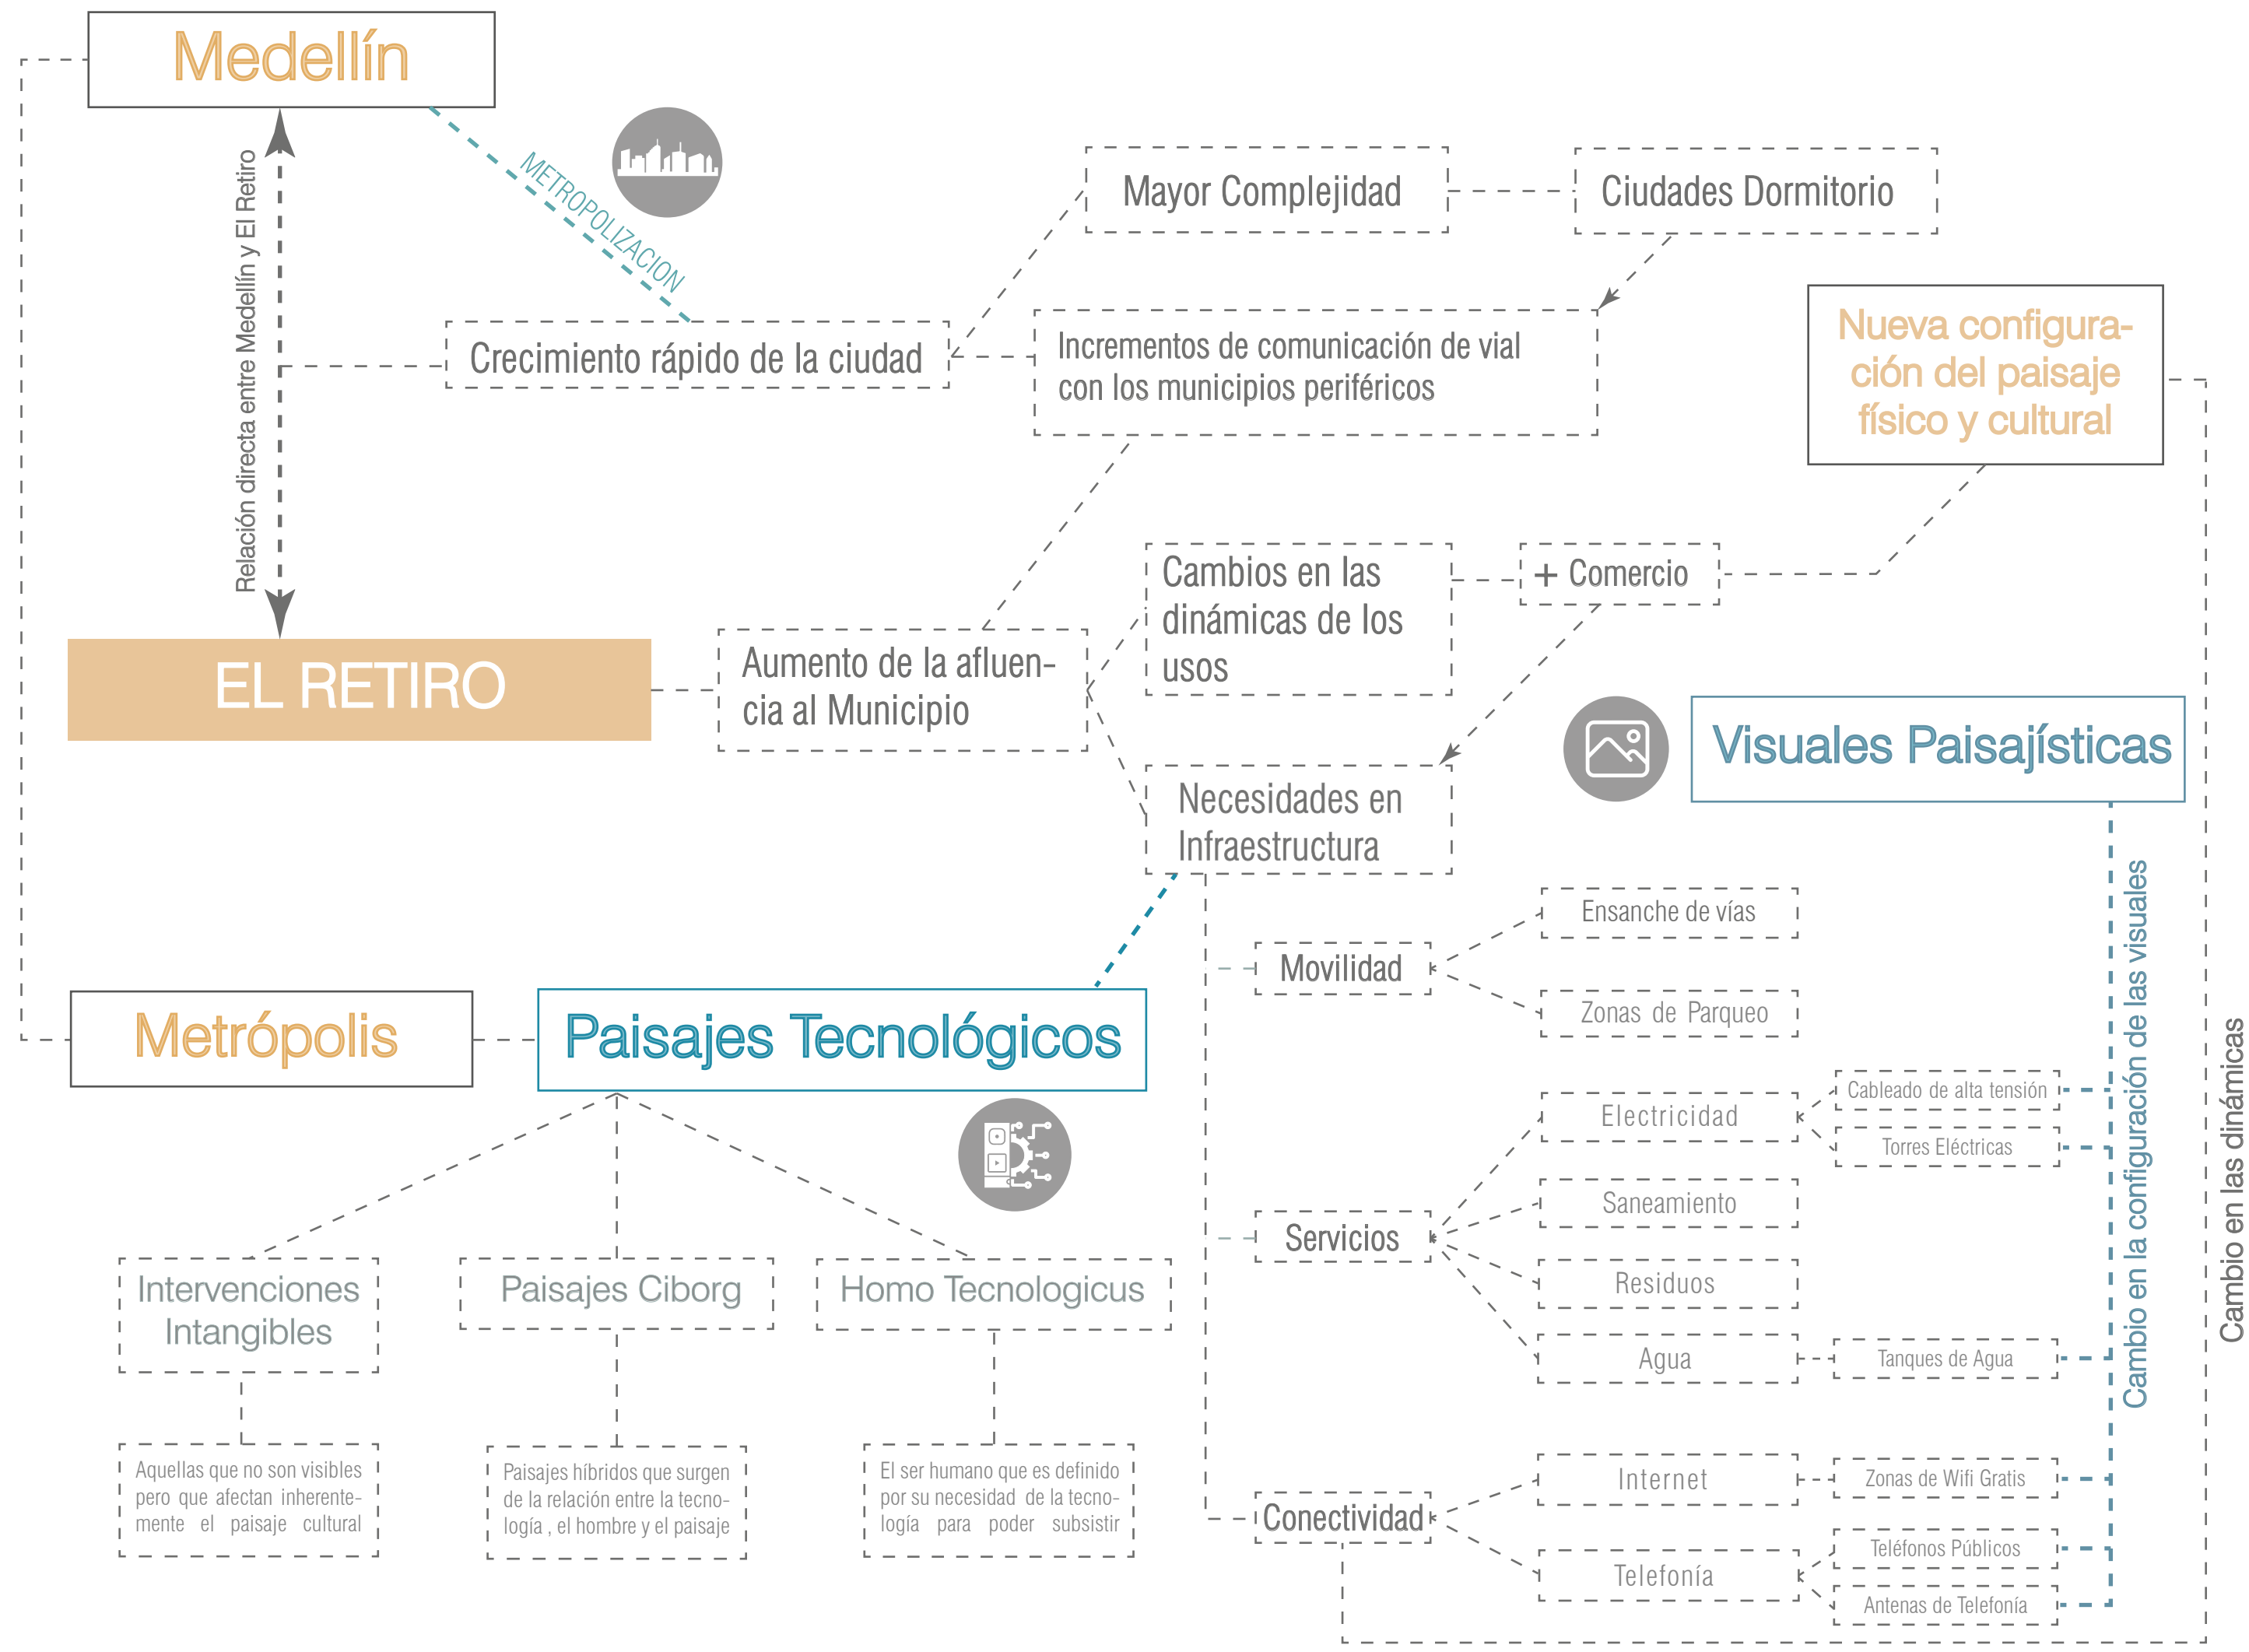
Medellín

METROPOLIZACION

Relación directa entre Medellín y El Retiro

Mayor Complejidad

Ciudades Dormitorio

Crecimiento rápido de la ciudad

Incrementos de comunicación de vial con los municipios periféricos

Nueva configuración del paisaje físico y cultural

Cambios en las dinámicas de los usos

+ Comercio

EL RETIRO

Aumento de la afluencia al Municipio

Visuales Paisajísticas

Necesidades en Infraestructura

Ensanche de vías

Movilidad

Zonas de Parqueo

Metrópolis

Paisajes Tecnológicos

Cableado de alta tensión

Electricidad

Torres Eléctricas

Saneamiento

Servicios

Residuos

Agua

Tanques de Agua

Cambio en la configuración de las visuales

Cambio en las dinámicas

Intervenciones Intangibles

Paisajes Ciborg

Homo Tecnologicus

Aquellas que no son visibles pero que afectan inherentemente el paisaje cultural

Paisajes híbridos que surgen de la relación entre la tecnología , el hombre y el paisaje

El ser humano que es definido por su necesidad de la tecnología para poder subsistir

Internet

Zonas de Wifi Gratis

Conectividad

Teléfonos Públicos

Telefonía

Antenas de Telefonía